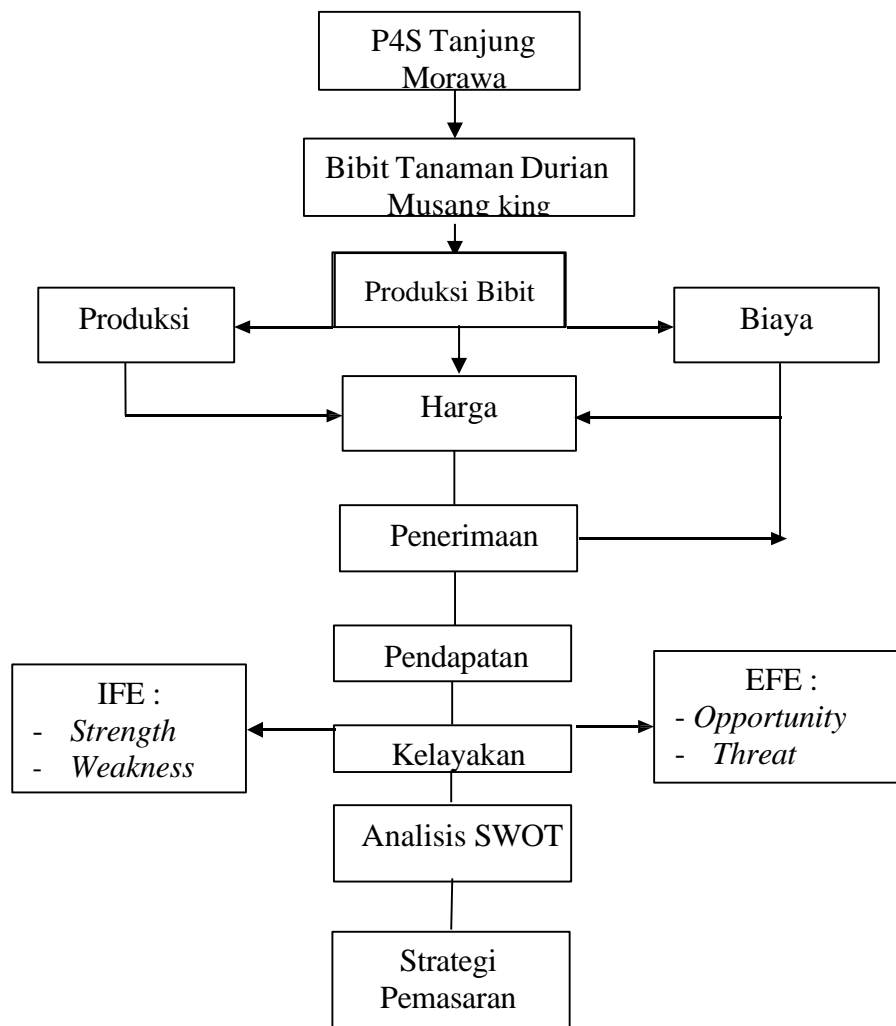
P4S Tanjung Morawa

Bibit Tanaman Durian Musang king

Produksi Bibit

Produksi

Biaya

Harga

Penerimaan

Pendapatan

IFE :
- *Strength*
- *Weakness*

Kelayakan

EFE :
- *Opportunity*
- *Threat*

Analisis SWOT

Strategi Pemasaran